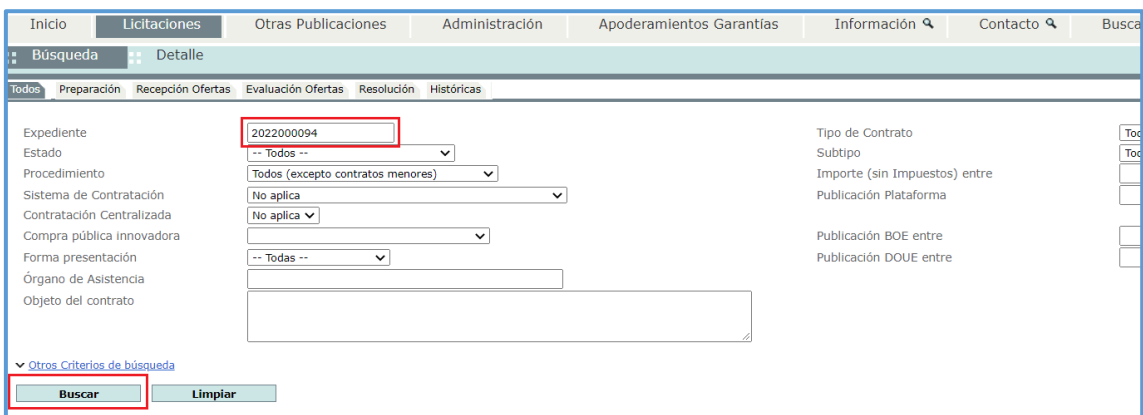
Inicio | Licitaciones | Otras Publicaciones | Administración | Apoderamientos Garantías | Información | Contacto | Busca

Búsqueda | Detalle

Todos | Preparación | Recepción Ofertas | Evaluación Ofertas | Resolución | Históricas

Expediente 2022000094
Estado -- Todos --
Procedimiento Todos (excepto contratos menores)
Sistema de Contratación No aplica
Contratación Centralizada No aplica
Compra pública innovadora
Forma presentación -- Todas --
Órgano de Asistencia
Objeto del contrato

Tipo de Contrato Toc
Subtipo Toc
Importe (sin Impuestos) entre
Publicación Plataforma
Publicación BOE entre
Publicación DOUE entre

Otros Criterios de búsqueda

Buscar | Limpiar